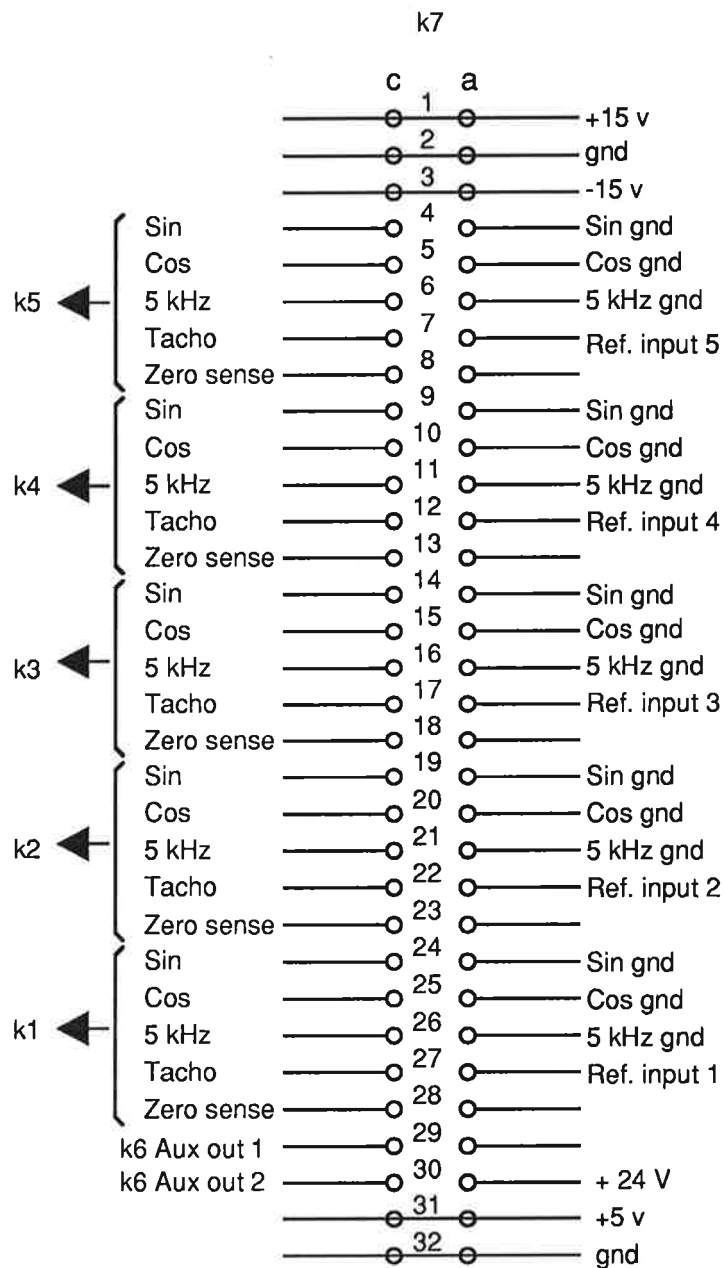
k7

c a

1 +15 v
2 gnd
3 -15 v

k5
Sin 4 Sin gnd
Cos 5 Cos gnd
5 kHz 6 5 kHz gnd
Tacho 7 Ref. input 5
Zero sense 8

k4
Sin 9 Sin gnd
Cos 10 Cos gnd
5 kHz 11 5 kHz gnd
Tacho 12 Ref. input 4
Zero sense 13

k3
Sin 14 Sin gnd
Cos 15 Cos gnd
5 kHz 16 5 kHz gnd
Tacho 17 Ref. input 3
Zero sense 18

k2
Sin 19 Sin gnd
Cos 20 Cos gnd
5 kHz 21 5 kHz gnd
Tacho 22 Ref. input 2
Zero sense 23

k1
Sin 24 Sin gnd
Cos 25 Cos gnd
5 kHz 26 5 kHz gnd
Tacho 27 Ref. input 1
Zero sense 28

k6 Aux out 1 29
k6 Aux out 2 30 + 24 V
31 +5 v
32 gnd